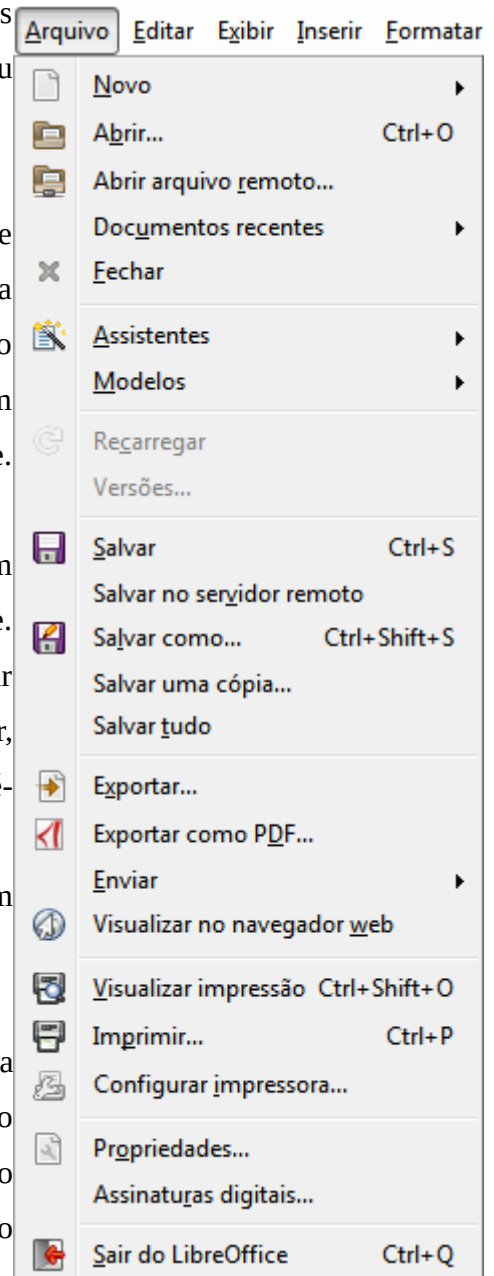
Arquivo Editar Exibir Inserir Formatar

Novo
Abrir... Ctrl+O
Abrir arquivo remoto...
Documentos recentes
Fechar
Assistentes
Modelos
Recarregar
Versões...
Salvar Ctrl+S
Salvar no servidor remoto
Salvar como... Ctrl+Shift+S
Salvar uma cópia...
Salvar tudo
Exportar...
Exportar como PDF...
Enviar
Visualizar no navegador web
Visualizar impressão Ctrl+Shift+O
Imprimir... Ctrl+P
Configurar impressora...
Propriedades...
Assinaturas digitais...
Sair do LibreOffice Ctrl+Q